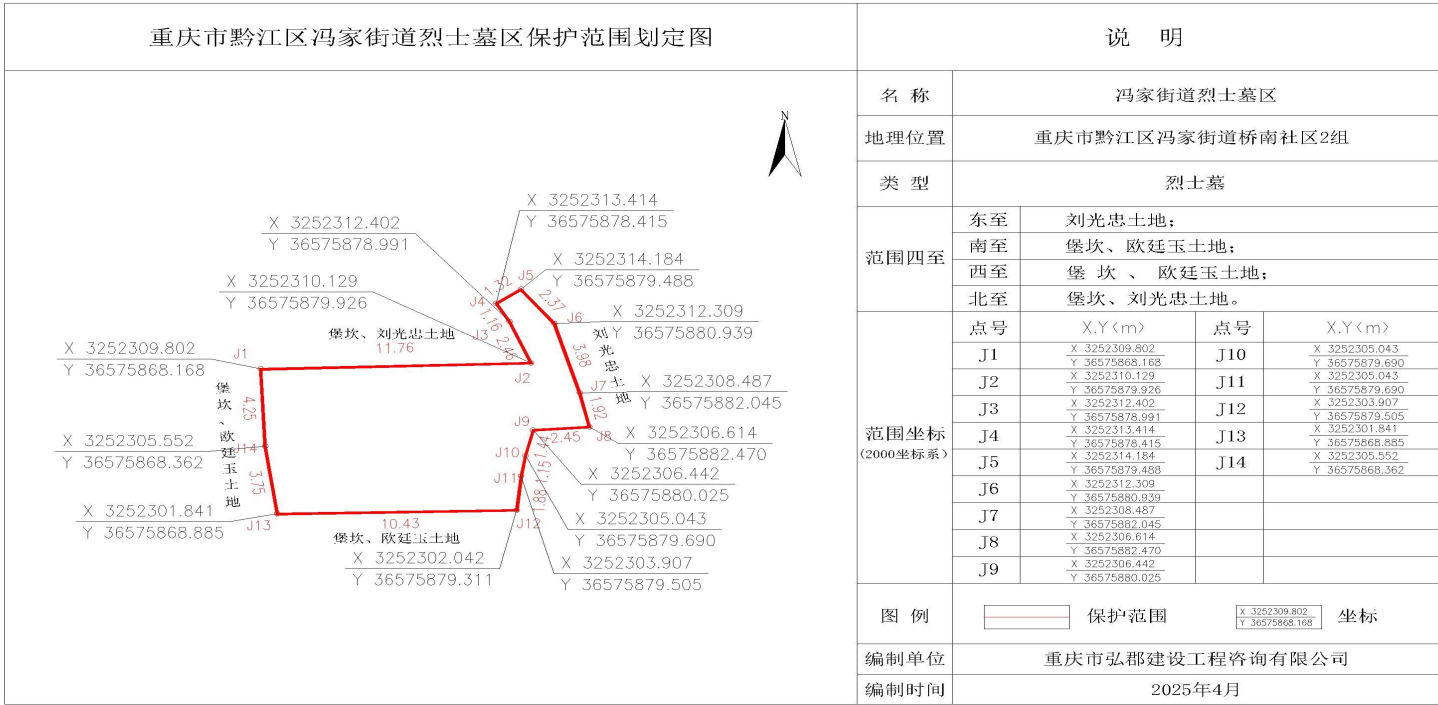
重庆市黔江区冯家街道烈士墓区保护范围划定图

N

X 3252313.414
Y 36575878.415

X 3252312.402
Y 36575878.991

X 3252314.184
Y 36575879.488

X 3252310.129
Y 36575879.926

X 3252312.309
Y 36575880.939

X 3252309.802
Y 36575868.168

X 3252308.487
Y 36575882.045

X 3252306.614
Y 36575882.470

X 3252305.552
Y 36575868.362

X 3252306.442
Y 36575880.025

X 3252301.841
Y 36575868.885

X 3252305.043
Y 36575879.690

X 3252302.042
Y 36575879.311

X 3252303.907
Y 36575879.505

J1 J2 J3 J4 J5 J6 J7 J8 J9 J10 J11 J12 J13 J14

1.32 2.37 1.16 2.46 11.76 3.98 1.92 2.45 4.25 3.75 1.51 1.44 1.88 10.43

堡坎、刘光忠土地

刘光忠土地

堡坎、欧廷玉土地

堡坎、欧廷玉土地

说 明

| 名 称 | 冯家街道烈士墓区 | | | |
|---|---|---|---|---|
| 地理位置 | 重庆市黔江区冯家街道桥南社区2组 | | | |
| 类 型 | 烈士墓 | | | |
| 范围四至 | 东至 | 刘光忠土地； | | |
| | 南至 | 堡坎、欧廷玉土地； | | |
| | 西至 | 堡 坎 、 欧廷玉土地； | | |
| | 北至 | 堡坎、刘光忠土地。 | | |
| 范围坐标（2000坐标系） | 点号 | X.Y（m） | 点号 | X.Y（m） |
| | J1 | X 3252309.802 Y 36575868.168 | J10 | X 3252305.043 Y 36575879.690 |
| | J2 | X 3252310.129 Y 36575879.926 | J11 | X 3252305.043 Y 36575879.690 |
| | J3 | X 3252312.402 Y 36575878.991 | J12 | X 3252303.907 Y 36575879.505 |
| | J4 | X 3252313.414 Y 36575878.415 | J13 | X 3252301.841 Y 36575868.885 |
| | J5 | X 3252314.184 Y 36575879.488 | J14 | X 3252305.552 Y 36575868.362 |
| | J6 | X 3252312.309 Y 36575880.939 | | |
| | J7 | X 3252308.487 Y 36575882.045 | | |
| | J8 | X 3252306.614 Y 36575882.470 | | |
| | J9 | X 3252306.442 Y 36575880.025 | | |
| 图 例 | 保护范围 | X 3252309.802 Y 36575868.168 坐标 | | |
| 编制单位 | 重庆市弘郡建设工程咨询有限公司 | | | |
| 编制时间 | 2025年4月 | | | |